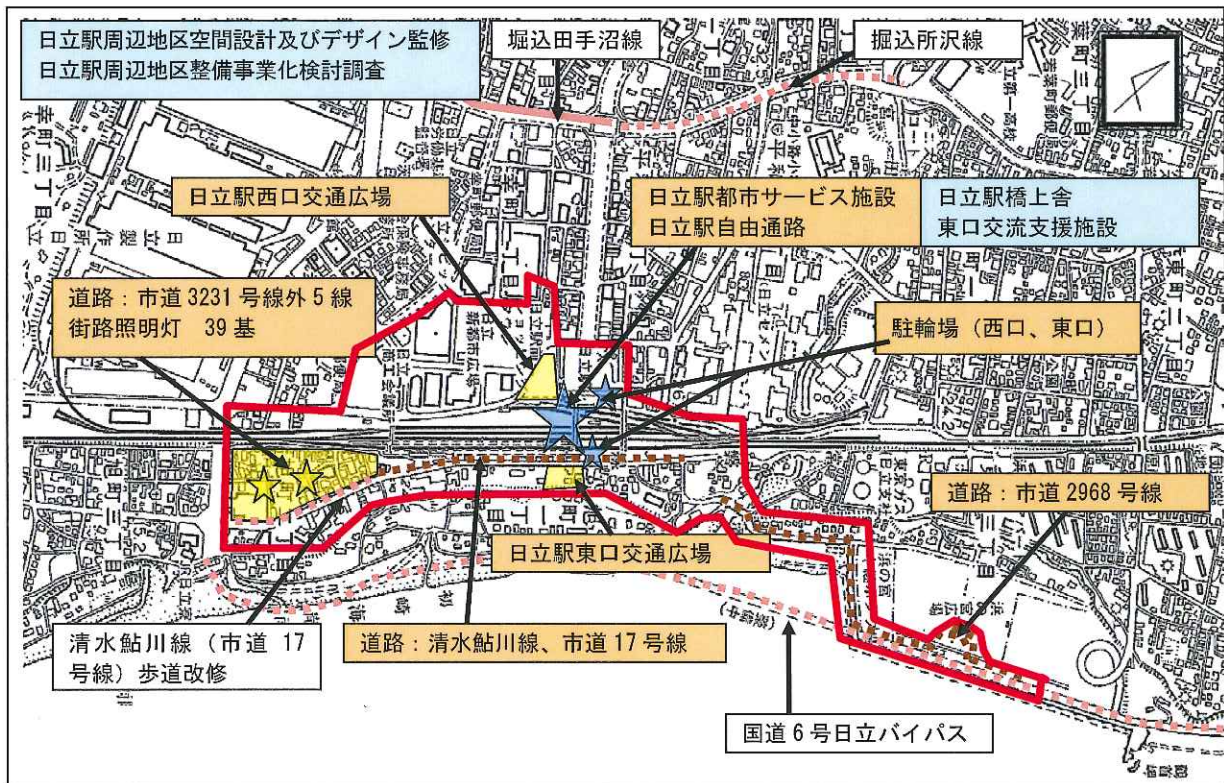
日立駅周辺地区空間設計及びデザイン監修
日立駅周辺地区整備事業化検討調査

堀込田手沼線

堀込所沢線

日立駅西口交通広場

日立駅都市サービス施設
日立駅自由通路

日立駅橋上舎
東口交流支援施設

道路：市道 3231 号線外 5 線
街路照明灯　39 基

駐輪場（西口、東口）

道路：市道 2968 号線

日立駅東口交通広場

清水鮎川線（市道 17 号線）歩道改修

道路：清水鮎川線、市道 17 号線

国道 6 号日立バイパス